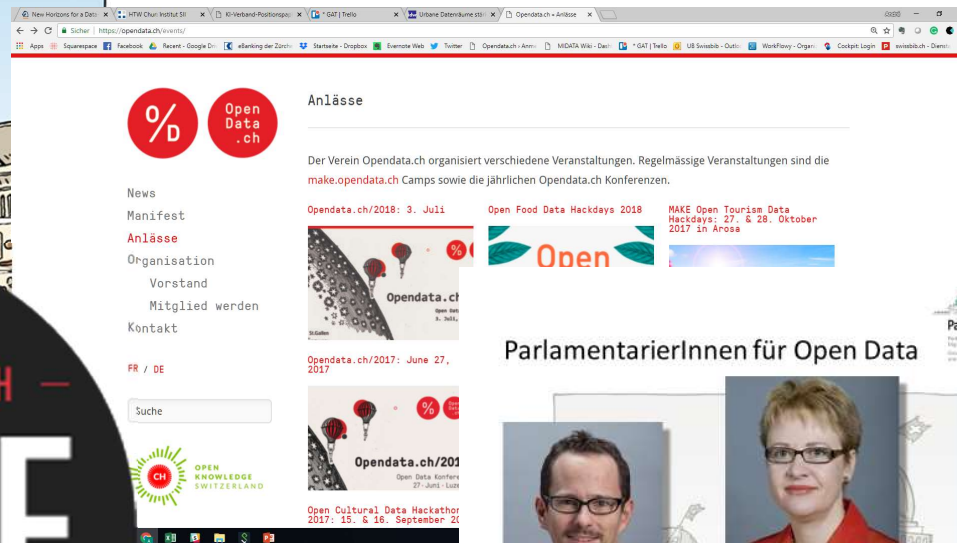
New Horizons for a Data | HTW Chur: Institut SII | KI-Verband-Positionspapi | * GAT | Trello | Urbane Datenräume stär | Opendata.ch » Anlässe

Sicher | https://opendata.ch/events/

Apps | Squarespace | Facebook | Recent - Google Dri | eBanking der Zürche | Startseite - Dropbox | Evernote Web | Twitter | Opendata.ch - Anm | MIDATA Wiki - Dash | * GAT | Trello | UB Swissbib - Outbo | WorkFlowy - Organ | Cockpit: Login | swissbib.ch - Dienst

%/D

Open Data .ch

News
Manifest
Anlässe
Organisation
Vorstand
Mitglied werden
Kontakt

FR / DE

Suche

CH OPEN KNOWLEDGE SWITZERLAND

Anlässe

Der Verein Opendata.ch organisiert verschiedene Veranstaltungen. Regelmässige Veranstaltungen sind die make.opendata.ch Camps sowie die jährlichen Opendata.ch Konferenzen.

Opendata.ch/2018: 3. Juli

Opendata.ch

Open Food Data Hackdays 2018

Open

MAKE Open Tourism Data Hackdays: 27. & 28. Oktober 2017 in Arosa

Opendata.ch/2017: June 27, 2017

Opendata.ch/201

Open Data Konfere
27. Juni · Luze

Open Cultural Data Hackathon 2017: 15. & 16. September 20

ParlamentarierInnen für Open Data